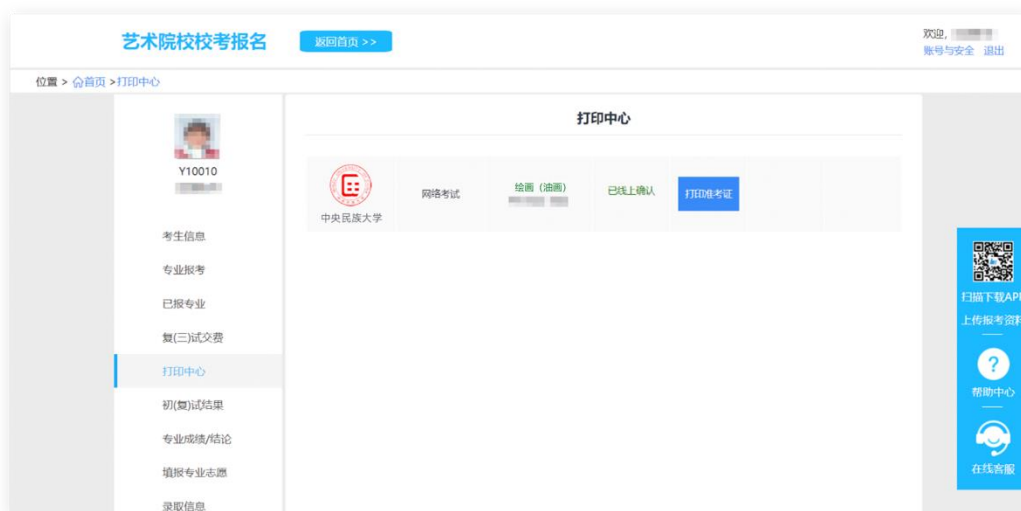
艺术院校校考报名

返回首页 >>

欢迎, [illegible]
账号与安全 退出

位置 > 首页 > 打印中心

Y10010
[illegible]

考生信息
专业报考
已报专业
复(三)试交费
打印中心
初(复)试结果
专业成绩/结论
填报专业志愿
录取信息

打印中心

中央民族大学
网络考试
绘画（油画）
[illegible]
已线上确认
打印准考证

扫描下载APP
上传报考资料
帮助中心
在线客服